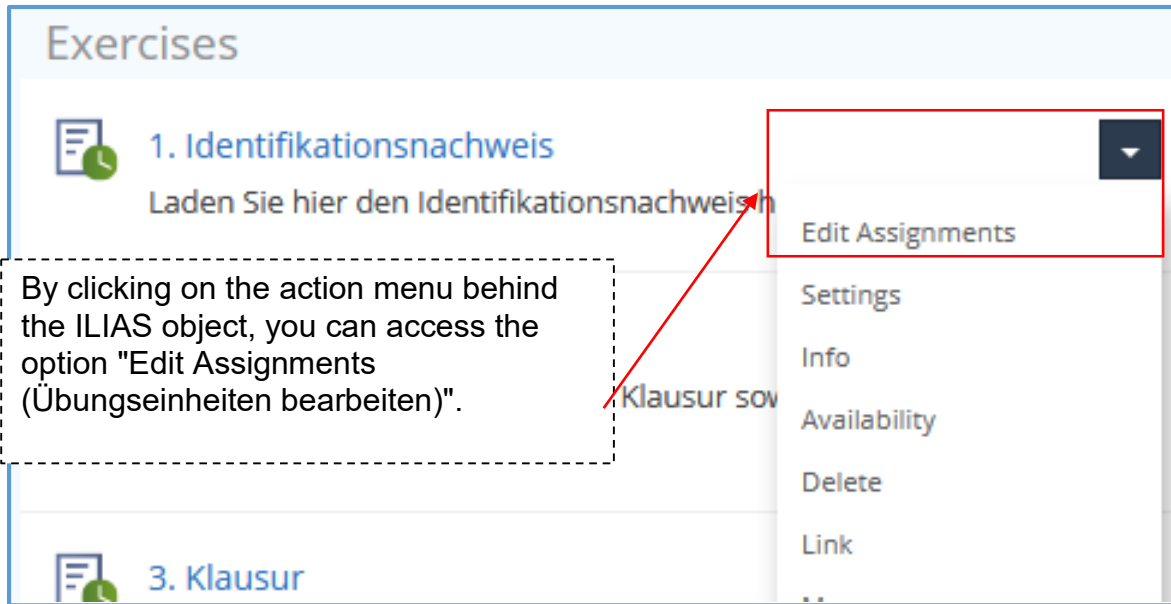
Exercises

1. Identifikationsnachweis

Laden Sie hier den Identifikationsnachweis h

Edit Assignments

Settings

Info

Availability

Delete

Link

By clicking on the action menu behind the ILIAS object, you can access the option "Edit Assignments (Übungseinheiten bearbeiten)".

Klausur sow

3. Klausur